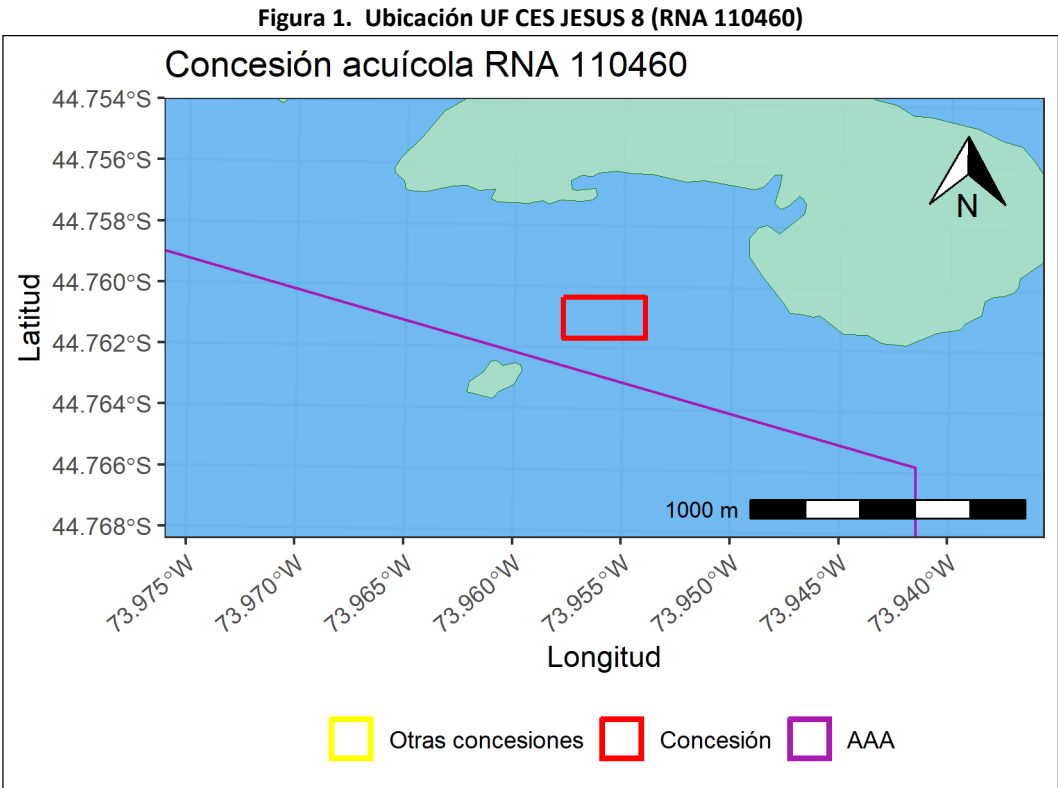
Figura 1. Ubicación UF CES JESUS 8 (RNA 110460)

Concesión acuícola RNA 110460

44.754°S
44.756°S
44.758°S
44.760°S
44.762°S
44.764°S
44.766°S
44.768°S

Latitud

N

1000 m

73.975°W
73.970°W
73.965°W
73.960°W
73.955°W
73.950°W
73.945°W
73.940°W

Longitud

Otras concesiones
Concesión
AAA